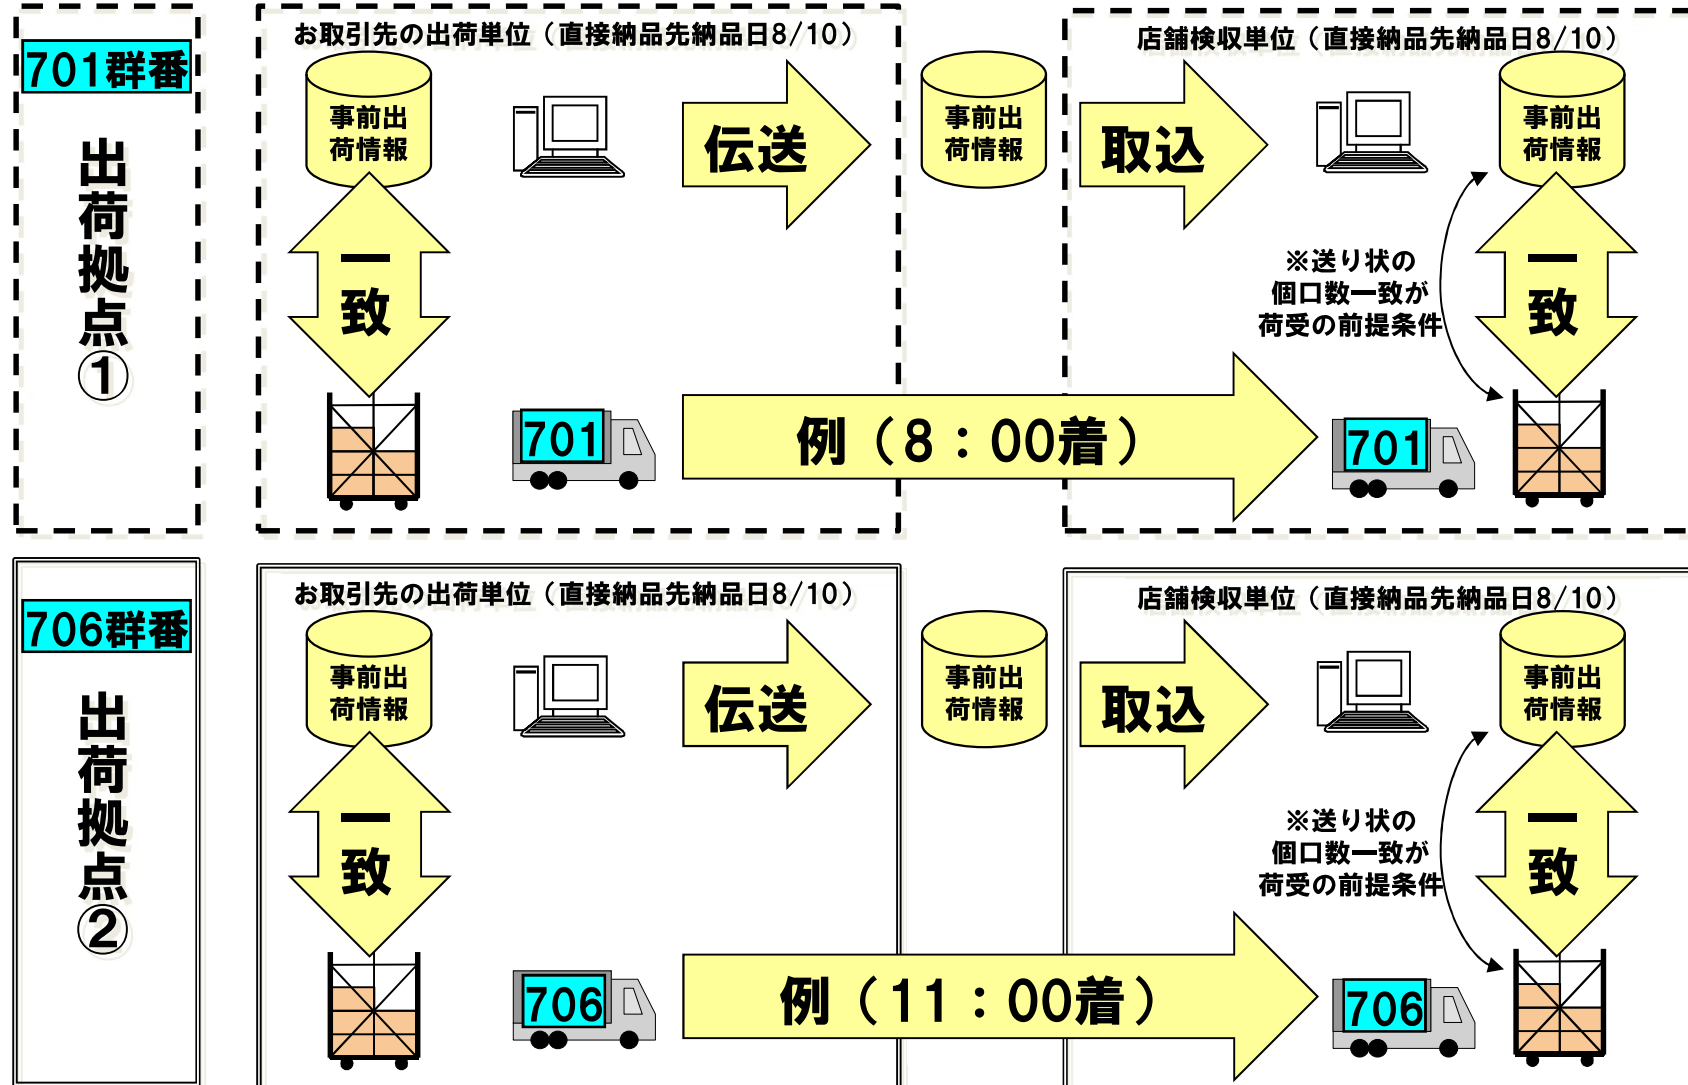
701群番

出荷拠点①

お取引先の出荷単位（直接納品先納品日8/10）

事前出荷情報

伝送

事前出荷情報

一致

701

店舗検収単位（直接納品先納品日8/10）

取込

事前出荷情報

※送り状の個口数一致が荷受の前提条件

一致

例（8：00着）

701

706群番

出荷拠点②

お取引先の出荷単位（直接納品先納品日8/10）

事前出荷情報

伝送

事前出荷情報

一致

706

店舗検収単位（直接納品先納品日8/10）

取込

事前出荷情報

※送り状の個口数一致が荷受の前提条件

一致

例（11：00着）

706